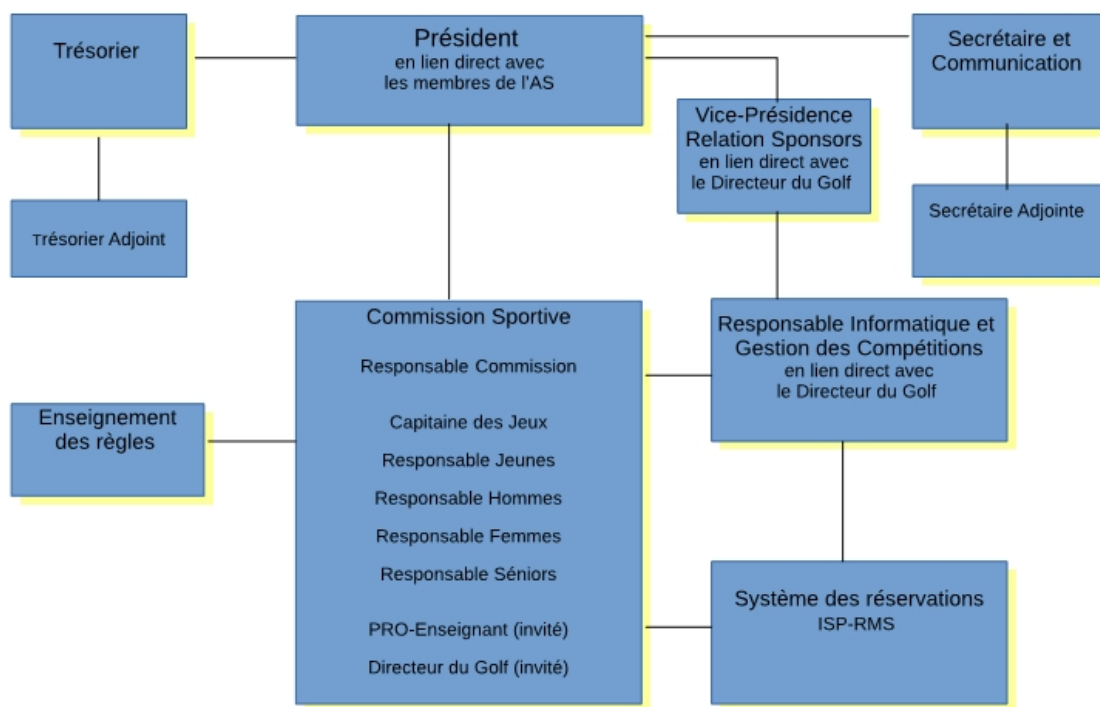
Trésorier

Président
en lien direct avec
les membres de l'AS

Secrétaire et Communication

Vice-Présidence Relation Sponsors
en lien direct avec
le Directeur du Golf

Trésorier Adjoint

Secrétaire Adjointe

Commission Sportive

Responsable Commission

Capitaine des Jeux

Responsable Jeunes

Responsable Hommes

Responsable Femmes

Responsable Séniors

PRO-Enseignant (invité)

Directeur du Golf (invité)

Responsable Informatique et Gestion des Compétitions
en lien direct avec
le Directeur du Golf

Enseignement des règles

Système des réservations
ISP-RMS